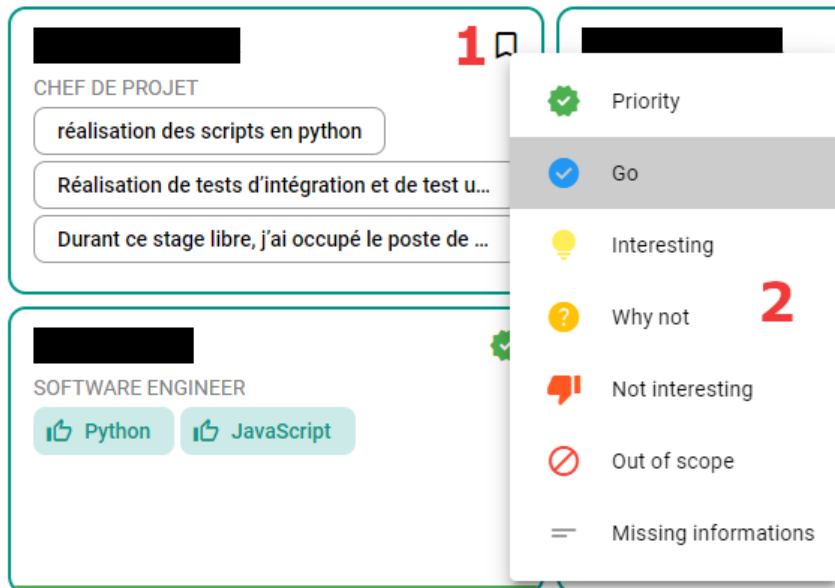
1

CHEF DE PROJET

réalisation des scripts en python

Réalisation de tests d'intégration et de test u...

Durant ce stage libre, j'ai occupé le poste de ...

SOFTWARE ENGINEER

Python

JavaScript

Priority

Go

Interesting

Why not

2

Not interesting

Out of scope

Missing informations